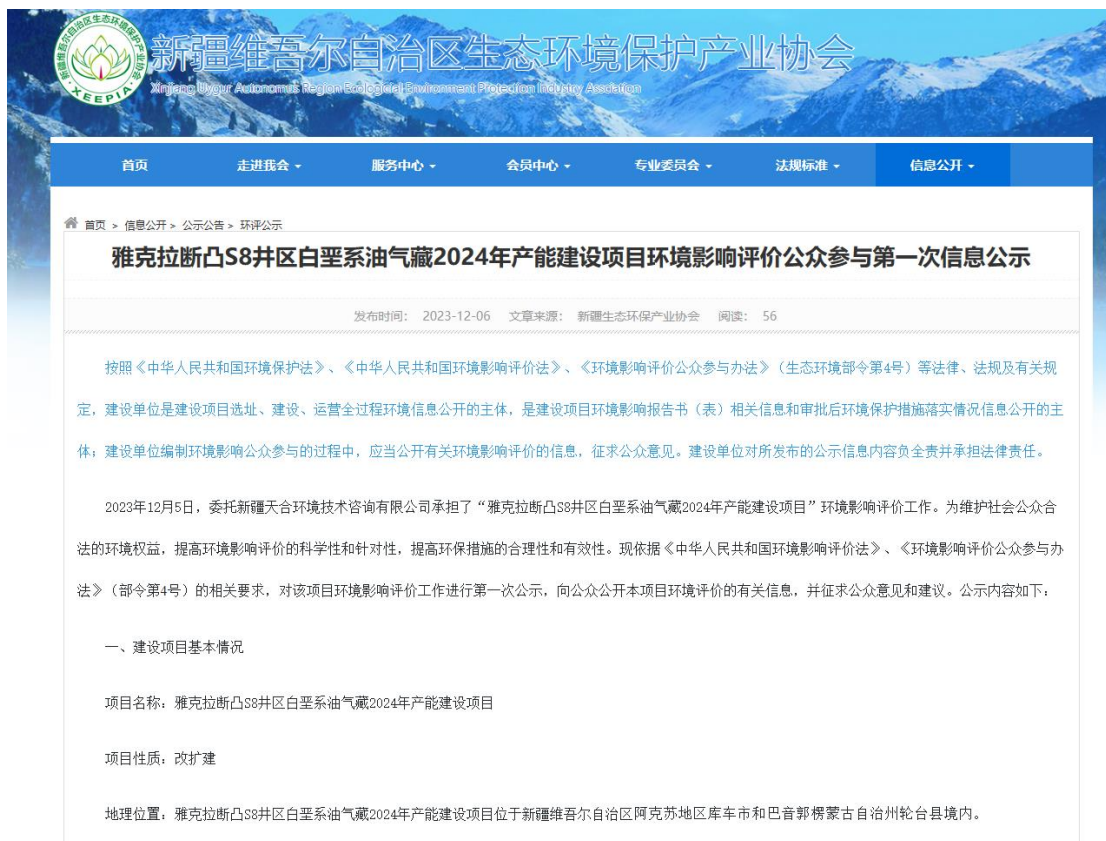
新疆维吾尔自治区生态环境保护产业协会
XEEPIA
Xinjiang Uygur Autonomous Region Ecological Environment Protection Industry Association

首页 走进我会 服务中心 会员中心 专业委员会 法规标准 信息公开

首页 > 信息公开 > 公示公告 > 环评公示

雅克拉断凸S8井区白垩系油气藏2024年产能建设项目环境影响评价公众参与第一次信息公示

发布时间： 2023-12-06 文章来源： 新疆生态环保产业协会 阅读： 56

按照《中华人民共和国环境保护法》、《中华人民共和国环境影响评价法》、《环境影响评价公众参与办法》（生态环境部令第4号）等法律、法规及有关规定，建设单位是建设项目选址、建设、运营全过程环境信息公开的主体，是建设项目环境影响报告书（表）相关信息和审批后环境保护措施落实情况信息公开的主体；建设单位编制环境影响公众参与的过程中，应当公开有关环境影响评价的信息，征求公众意见。建设单位对所发布的公示信息内容负全责并承担法律责任。

2023年12月5日，委托新疆天合环境技术咨询有限公司承担了“雅克拉断凸S8井区白垩系油气藏2024年产能建设项目”环境影响评价工作。为维护社会公众合法的环境权益，提高环境影响评价的科学性和针对性，提高环保措施的合理性和有效性。现依据《中华人民共和国环境影响评价法》、《环境影响评价公众参与办法》（部令第4号）的相关要求，对该项目环境影响评价工作进行第一次公示，向公众公开本项目环境评价的有关信息，并征求公众意见和建议。公示内容如下：

一、建设项目基本情况

项目名称：雅克拉断凸S8井区白垩系油气藏2024年产能建设项目

项目性质：改扩建

地理位置：雅克拉断凸S8井区白垩系油气藏2024年产能建设项目位于新疆维吾尔自治区阿克苏地区库车市和巴音郭楞蒙古自治州轮台县境内。